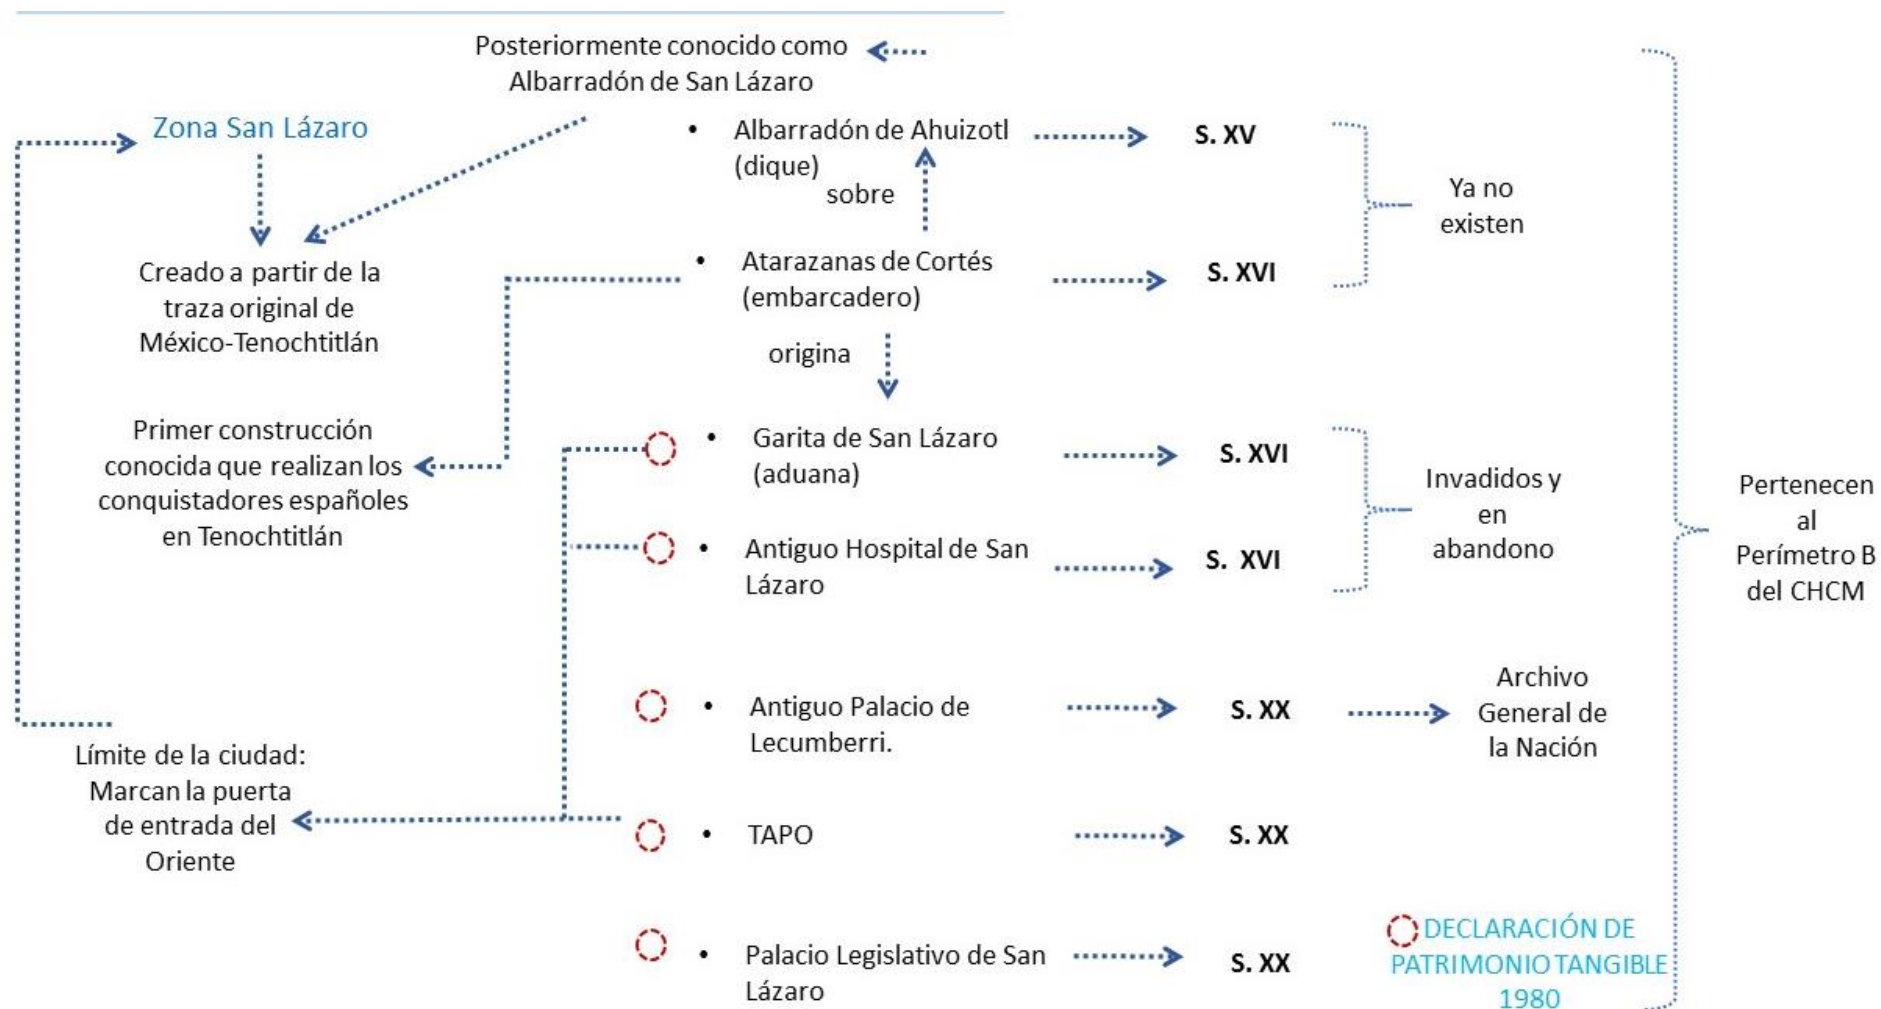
Posteriormente conocido como Albarradón de San Lázaro

Zona San Lázaro

Creado a partir de la traza original de México-Tenochtitlán

Primer construcción conocida que realizan los conquistadores españoles en Tenochtitlán

Límite de la ciudad: Marcan la puerta de entrada del Oriente

• Albarradón de Ahuizotl (dique)

sobre

• Atarazanas de Cortés (embarcadero)

origina

• Garita de San Lázaro (aduana)

• Antiguo Hospital de San Lázaro

• Antiguo Palacio de Lecumberri.

• TAPO

• Palacio Legislativo de San Lázaro

S. XV

S. XVI

S. XVI

S. XVI

S. XX

S. XX

S. XX

Ya no existen

Invadidos y en abandono

Archivo General de la Nación

DECLARACIÓN DE PATRIMONIO TANGIBLE 1980

Pertenecen al Perímetro B del CHCM